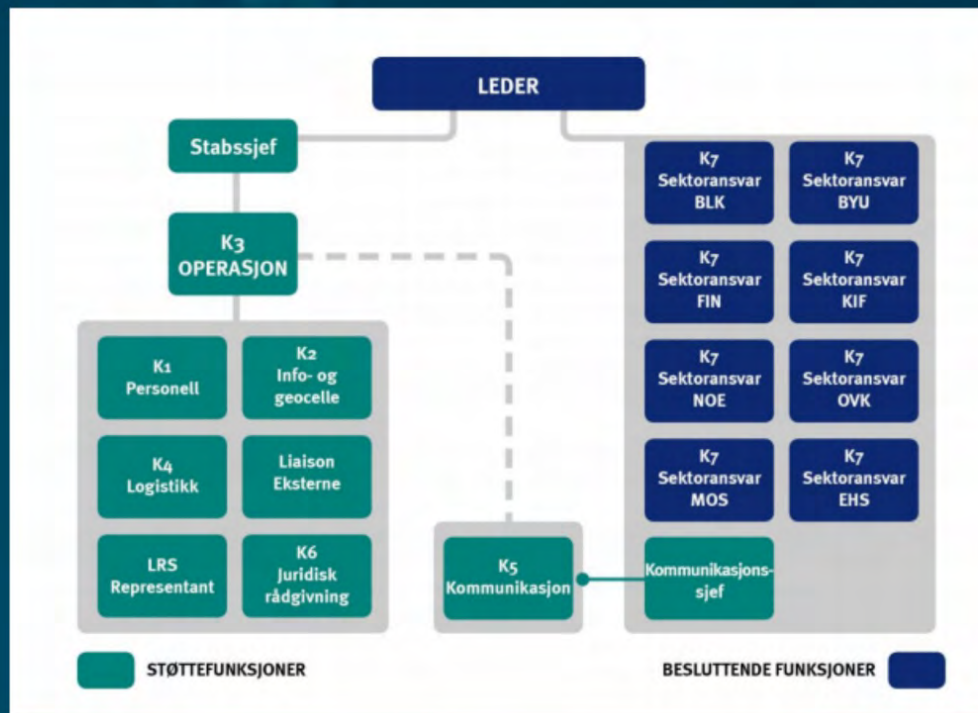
LEDER

Stabssjef

K3
OPERASJON

K1
Personell

K2
Info- og geocelle

K4
Logistikk

Liaison
Eksterne

LRS
Representant

K6
Juridisk rådgivning

K5
Kommunikasjon

K7
Sektoransvar
BLK

K7
Sektoransvar
BYU

K7
Sektoransvar
FIN

K7
Sektoransvar
KIF

K7
Sektoransvar
NOE

K7
Sektoransvar
OVK

K7
Sektoransvar
MOS

K7
Sektoransvar
EHS

Kommunikasjonssjef

STØTTEFUNKSJONER

BESLUTTENDE FUNKSJONER